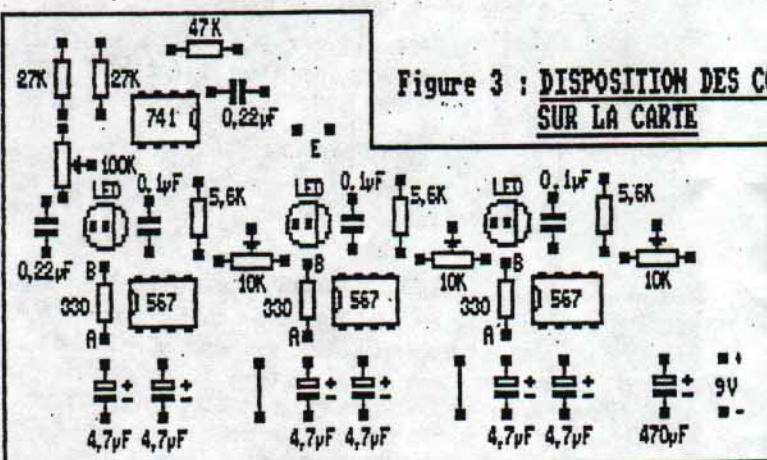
Figure 3 : DISPOSITION DES CO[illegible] SUR LA CARTE

47K
27K
27K
741
0,22µF
E
100K
LED
0,1µF
5,6K
LED
0,1µF
5,6K
LED
0,1µF
5,6K
0,22µF
B
10K
B
10K
B
10K
330
567
330
567
330
567
A
A
A
+
-
+
-
+
-
+
-
+
-
+
-
+
-
+
9V
-
4,7µF
4,7µF
4,7µF
4,7µF
4,7µF
4,7µF
470µF